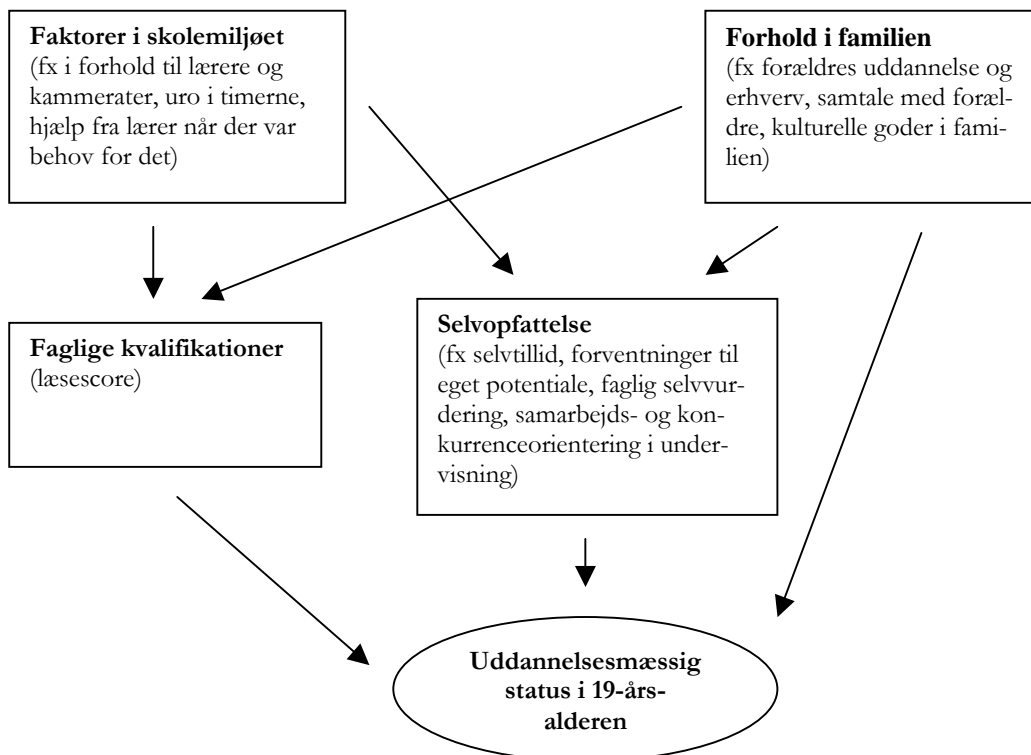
**Faktorer i skolemiljøet**
(fx i forhold til lærere og kammerater, uro i timerne, hjælp fra lærer når der var behov for det)

**Forhold i familien**
(fx forældres uddannelse og erhverv, samtale med forældre, kulturelle goder i familien)

**Faglige kvalifikationer**
(læsescore)

**Selvopfattelse**
(fx selvtillid, forventninger til eget potentiale, faglig selvvurdering, samarbejds- og konkurrenceorientering i undervisning)

**Uddannelsesmæssig status i 19-årsalderen**